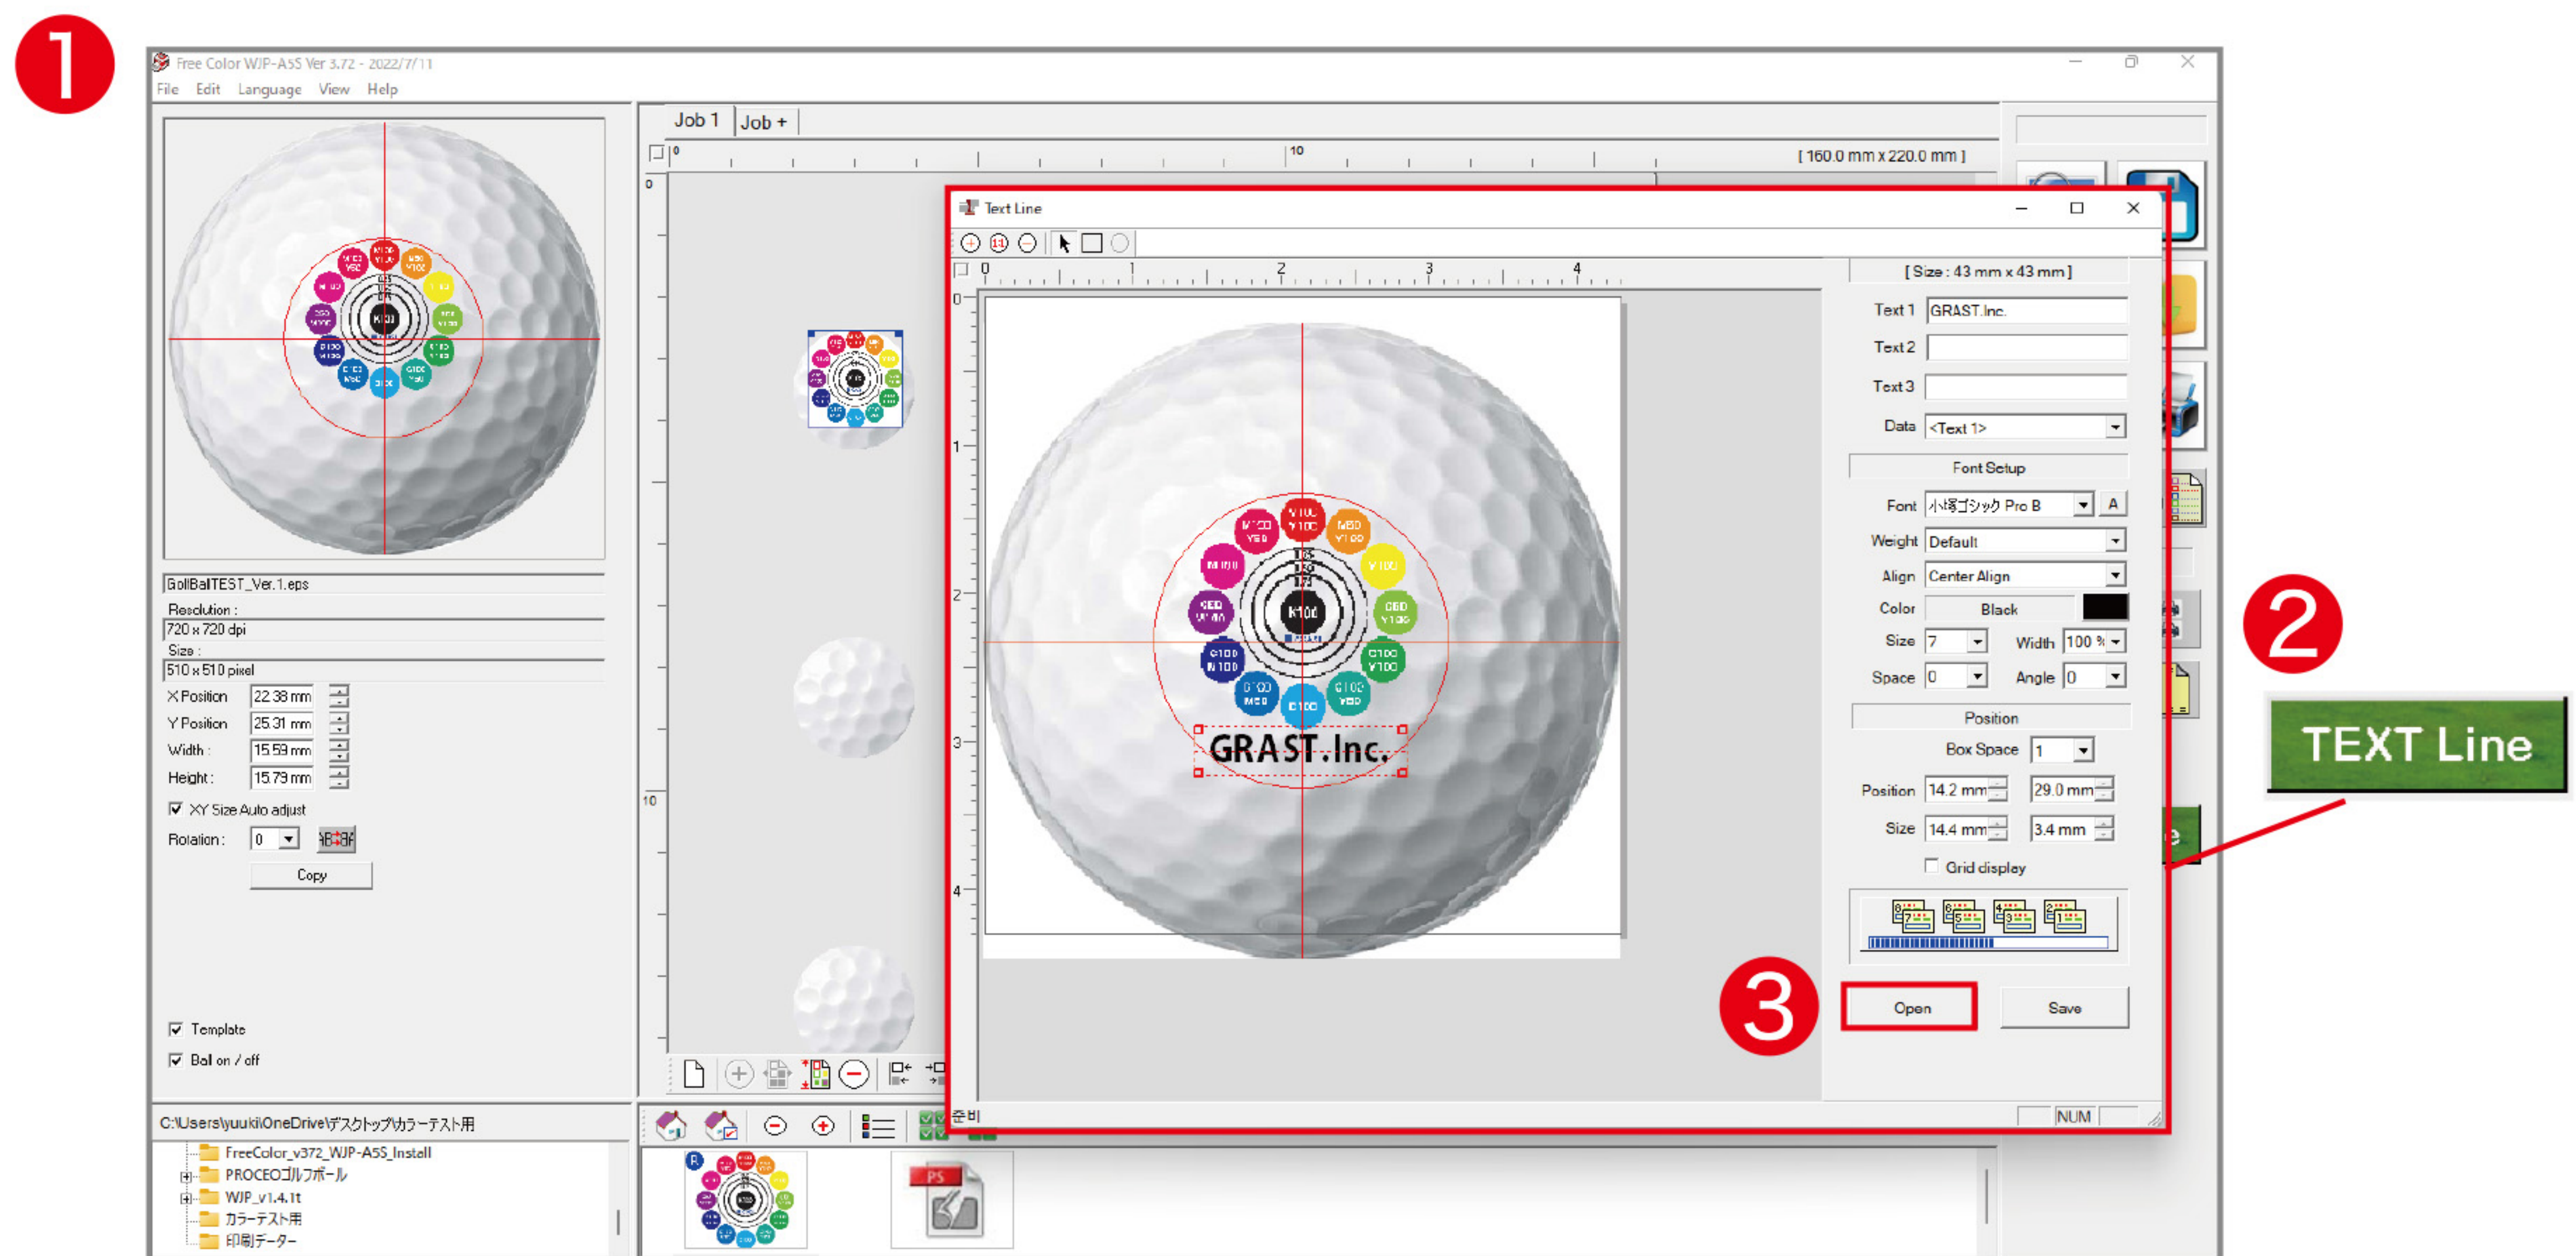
1

Free Color WJP-A5S Ver 3.72 - 2022/7/11

File Edit Language View Help

Job 1 Job +

0 10

[ 160.0 mm x 220.0 mm ]

GolfBallTEST_Ver.1.eps

Resolution :
720 x 720 dpi
Size :
510 x 510 pixel
X Position 22.38 mm
Y Position 25.31 mm
Width : 15.59 mm
Height : 15.79 mm
XY Size Auto adjust
Rotation : 0
Copy

Template
Ball on / off

C:\Users\yuuki\OneDrive\デスクトップ\カラーテスト用
FreeColor_v372_WJP-A5S_Install
PROCEOゴルフボール
WJP_v1.4.1t
カラーテスト用
印刷データー

Text Line

[ Size : 43 mm x 43 mm ]
Text 1 GRAST.Inc.
Text 2
Text 3
Data <Text 1>
Font Setup
Font 小塚ゴシック Pro B A
Weight Default
Align Center Align
Color Black
Size 7 Width 100 %
Space 0 Angle 0
Position
Box Space 1
Position 14.2 mm 29.0 mm
Size 14.4 mm 3.4 mm
Grid display

GRAST.Inc.

3
Open Save

준비
NUM

2
TEXT Line